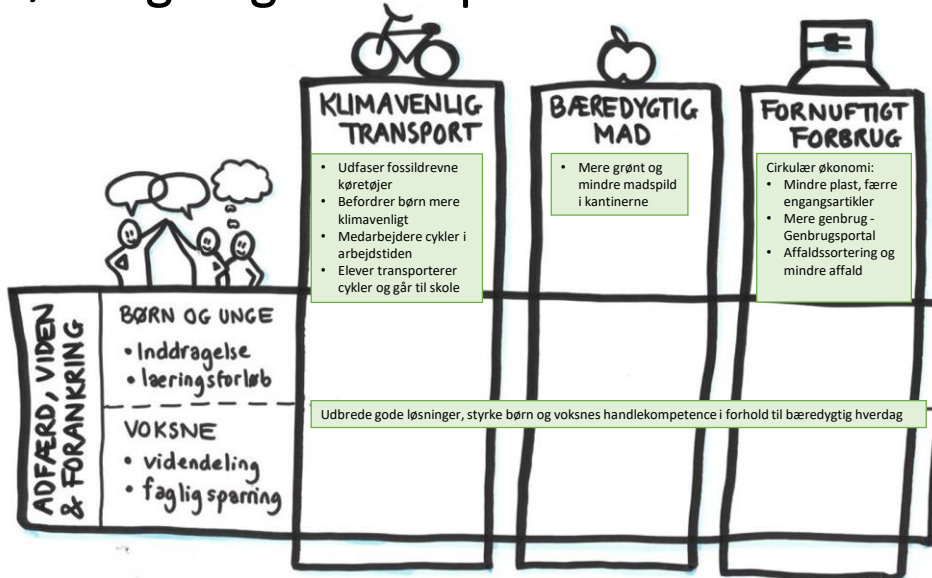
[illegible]

KLIMAVENLIG TRANSPORT

• Udfaser fossildrevne køretøjer
• Befordrer børn mere klimavenligt
• Medarbejdere cykler i arbejdstiden
• Elever transporterer cykler og går til skole

BÆREDYGTIG MAD

• Mere grønt og mindre madspild i kantinerne

FORNUFTIGT FORBRUG

Cirkulær økonomi:
• Mindre plast, færre engangsartikler
• Mere genbrug - Genbrugsportal
• Affaldssortering og mindre affald

ADFÆRD, VIDEN & FORANKRING

BØRN OG UNGE
• Inddragelse
• læringsforløb

VOKSNE
• videndeling
• faglig sparring

Udbrede gode løsninger, styrke børn og voksnes handlekompetence i forhold til bæredygtig hverdag